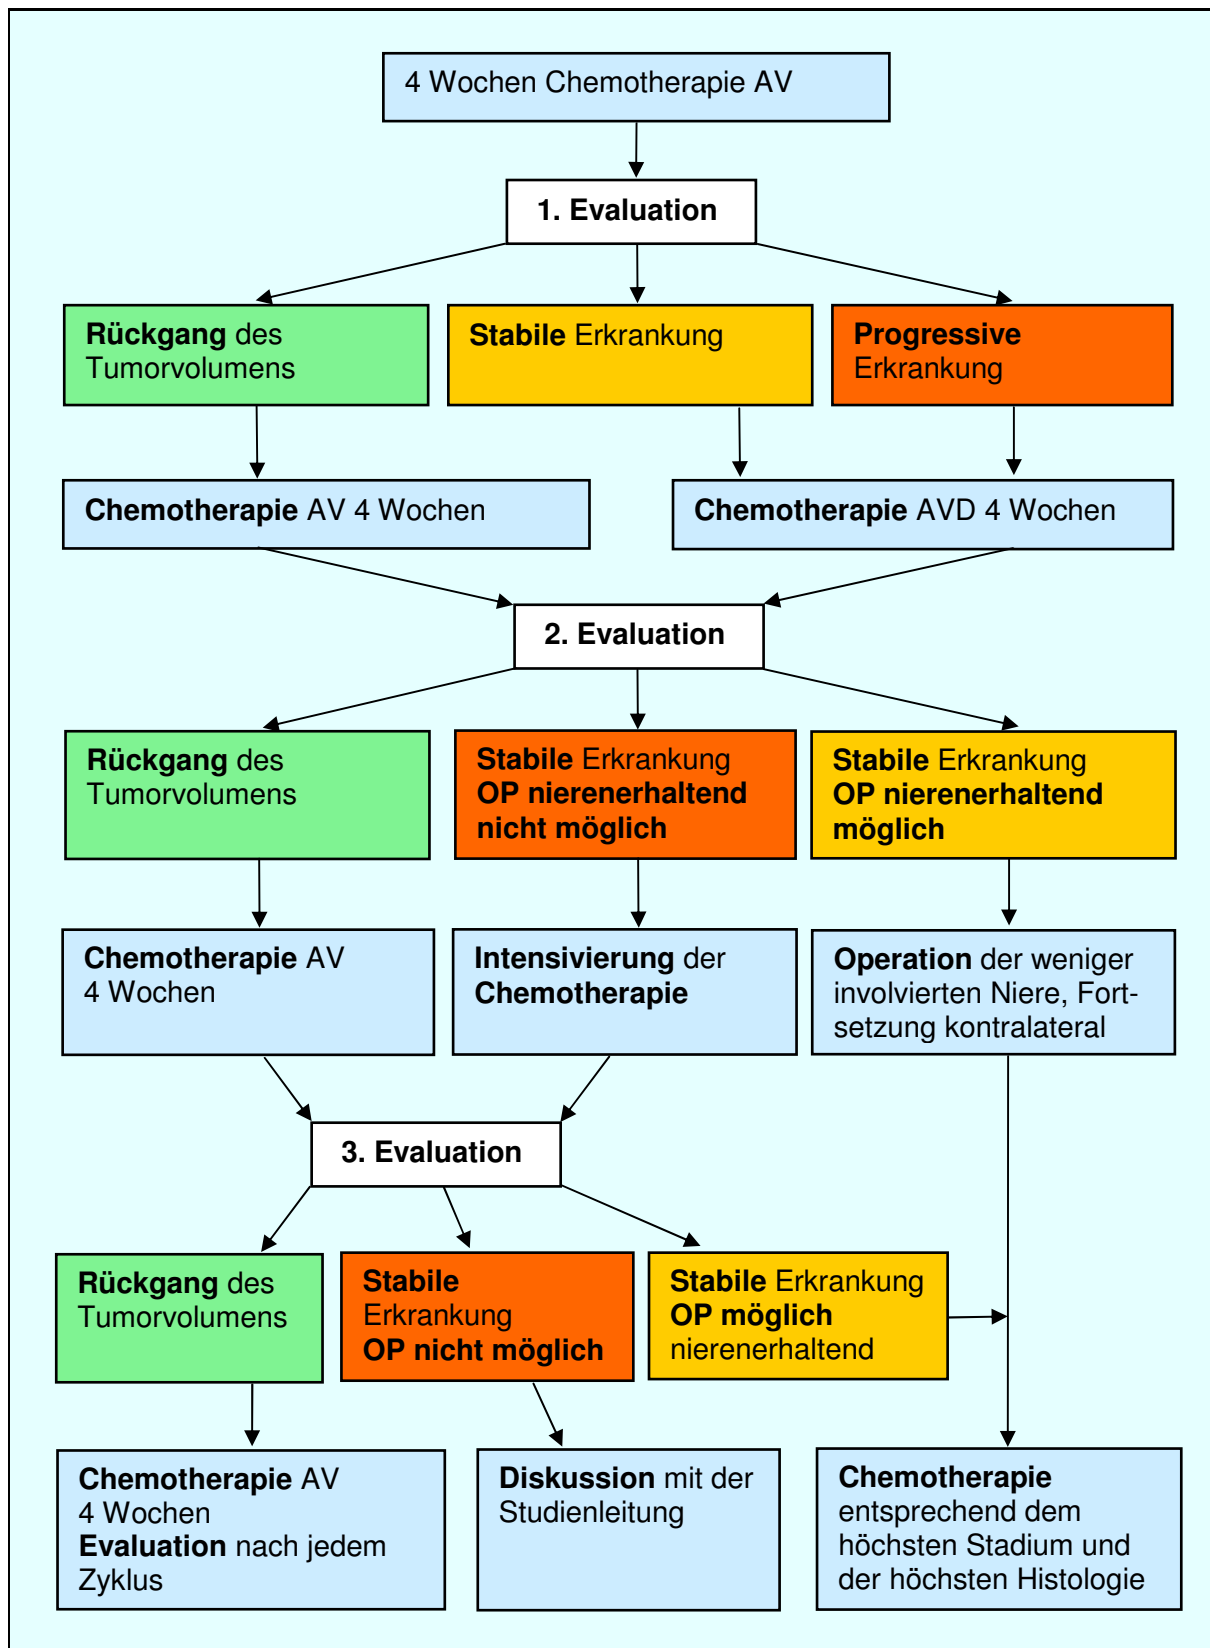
4 Wochen Chemotherapie AV

1. Evaluation

Rückgang des Tumorvolumens

Stabile Erkrankung

Progressive Erkrankung

Chemotherapie AV 4 Wochen

Chemotherapie AVD 4 Wochen

2. Evaluation

Rückgang des Tumorvolumens

Stabile Erkrankung OP nierenerhaltend nicht möglich

Stabile Erkrankung OP nierenerhaltend möglich

Chemotherapie AV 4 Wochen

Intensivierung der Chemotherapie

Operation der weniger involvierten Niere, Fortsetzung kontralateral

3. Evaluation

Rückgang des Tumorvolumens

Stabile Erkrankung OP nicht möglich

Stabile Erkrankung OP möglich nierenerhaltend

Chemotherapie AV 4 Wochen Evaluation nach jedem Zyklus

Diskussion mit der Studienleitung

Chemotherapie entsprechend dem höchsten Stadium und der höchsten Histologie